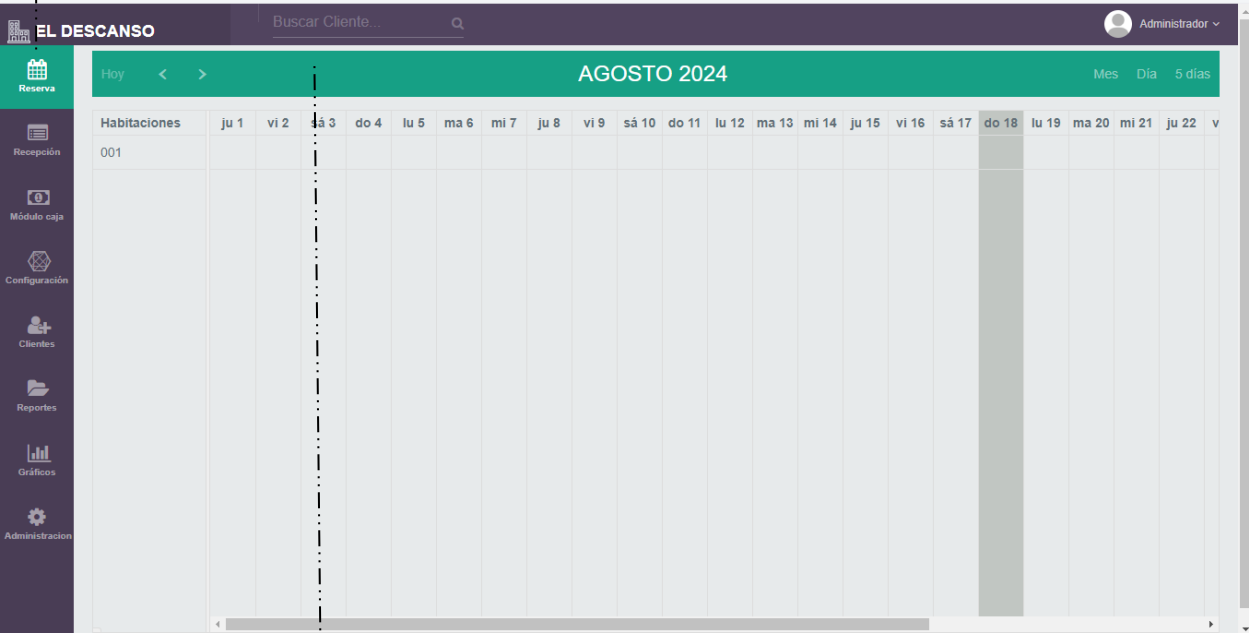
EL DESCANSO

Buscar Cliente...

Administrador

Reserva

Recepción

Módulo caja

Configuración

Clientes

Reportes

Gráficos

Administracion

Hoy < >

AGOSTO 2024

Mes Día 5 días

| Habitaciones | ju 1 | vi 2 | sá 3 | do 4 | lu 5 | ma 6 | mi 7 | ju 8 | vi 9 | sá 10 | do 11 | lu 12 | ma 13 | mi 14 | ju 15 | vi 16 | sá 17 | do 18 | lu 19 | ma 20 | mi 21 | ju 22 | v |
|---|---|---|---|---|---|---|---|---|---|---|---|---|---|---|---|---|---|---|---|---|---|---|---|
| 001 | | | | | | | | | | | | | | | | | | | | | | | |